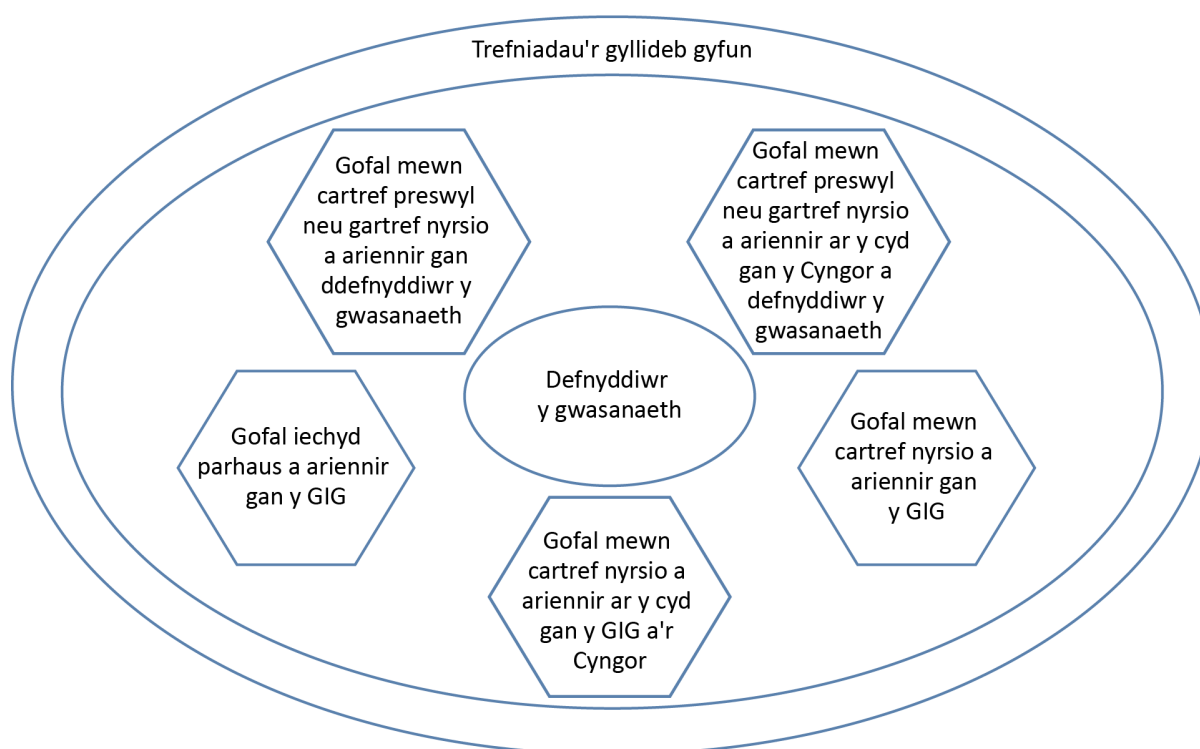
Trefniadau'r gyllideb gyfun

Gofal mewn cartref preswyl neu gartref nyrsio a ariennir gan ddefnyddiwr y gwasanaeth

Gofal mewn cartref preswyl neu gartref nyrsio a ariennir ar y cyd gan y Cyngor a defnyddiwr y gwasanaeth

Defnyddiwr y gwasanaeth

Gofal iechyd parhaus a ariennir gan y GIG

Gofal mewn cartref nyrsio a ariennir gan y GIG

Gofal mewn cartref nyrsio a ariennir ar y cyd gan y GIG a'r Cyngor